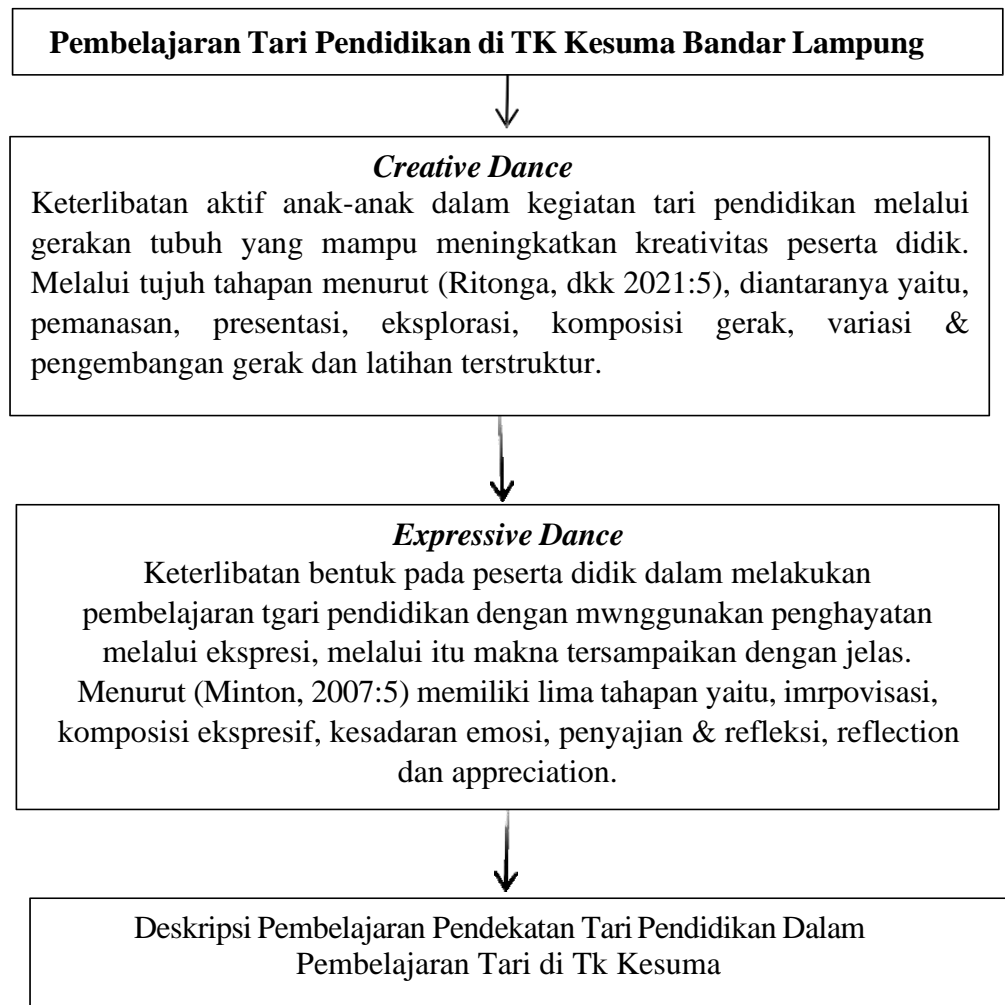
Pembelajaran Tari Pendidikan di TK Kesuma Bandar Lampung

*Creative Dance*

Keterlibatan aktif anak-anak dalam kegiatan tari pendidikan melalui gerakan tubuh yang mampu meningkatkan kreativitas peserta didik. Melalui tujuh tahapan menurut (Ritonga, dkk 2021:5), diantaranya yaitu, pemanasan, presentasi, eksplorasi, komposisi gerak, variasi & pengembangan gerak dan latihan terstruktur.

*Expressive Dance*

Keterlibatan bentuk pada peserta didik dalam melakukan pembelajaran tgari pendidikan dengan mwnggunakan penghayatan melalui ekspresi, melalui itu makna tersampaikan dengan jelas. Menurut (Minton, 2007:5) memiliki lima tahapan yaitu, imrpovisasi, komposisi ekspresif, kesadaran emosi, penyajian & refleksi, reflection dan appreciation.

Deskripsi Pembelajaran Pendekatan Tari Pendidikan Dalam Pembelajaran Tari di Tk Kesuma